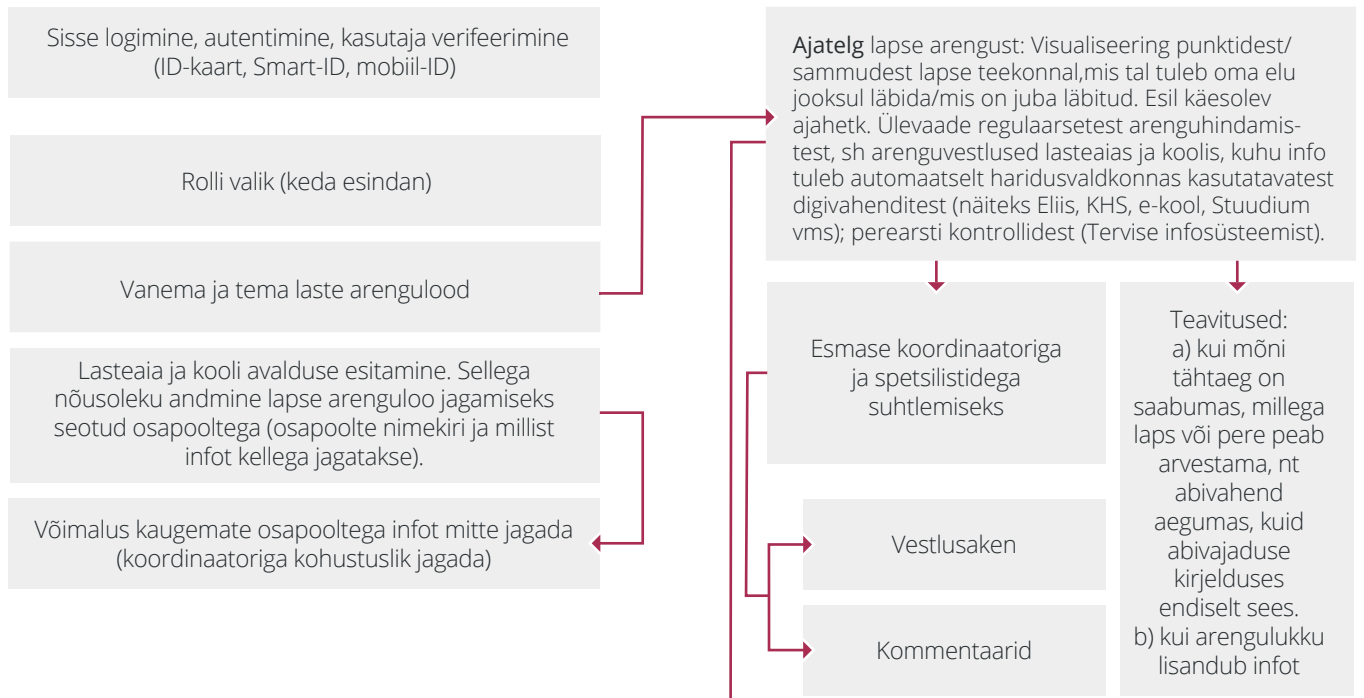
Sisse logimine, autentimine, kasutaja verifeerimine (ID-kaart, Smart-ID, mobiil-ID)

Rolli valik (keda esindan)

Vanema ja tema laste arengulood

Lasteaia ja kooli avalduse esitamine. Sellega nõusoleku andmine lapse arenguloo jagamiseks seotud osapooltega (osapoolte nimekiri ja millist infot kellega jagatakse).

Võimalus kaugemate osapooltega infot mitte jagada (koordinaatoriga kohustuslik jagada)

Ajatelg lapse arengust: Visualiseering punktidest/sammudest lapse teekonnal,mis tal tuleb oma elu jooksul läbida/mis on juba läbitud. Esil käesolev ajahetk. Ülevaade regulaarsetest arenguhindamistest, sh arenguvestlused lasteaias ja koolis, kuhu info tuleb automaatselt haridusvaldkonnas kasutatavatest digivahenditest (näiteks Eliis, KHS, e-kool, Stuudium vms); perearsti kontrollidest (Tervise infosüsteemist).

Esmase koordinaatoriga ja spetsilistidega suhtlemiseks

Teavitused:
a) kui mõni tähtaeg on saabumas, millega laps või pere peab arvestama, nt abivahend aegumas, kuid abivajaduse kirjelduses endiselt sees.
b) kui arengulukku lisandub infot

Vestlusaken

Kommentaarid